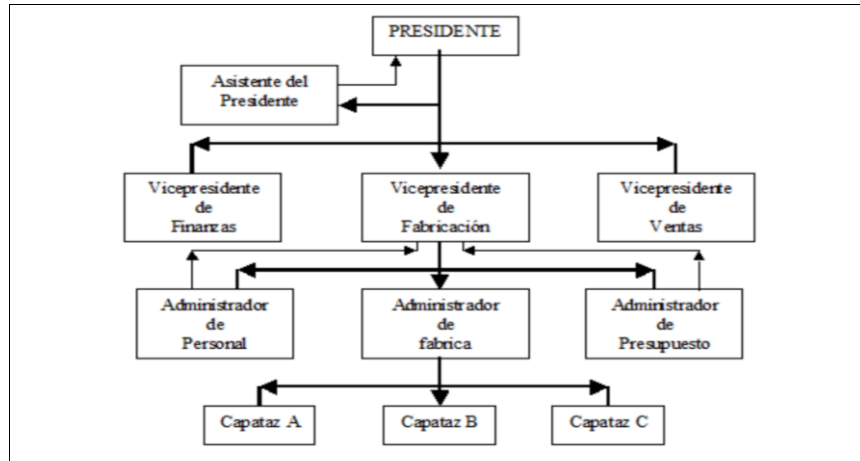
PRESIDENTE

Asistente del Presidente

Vicepresidente de Finanzas

Vicepresidente de Fabricación

Vicepresidente de Ventas

Administrador de Personal

Administrador de fabrica

Administrador de Presupuesto

Capataz A

Capataz B

Capataz C